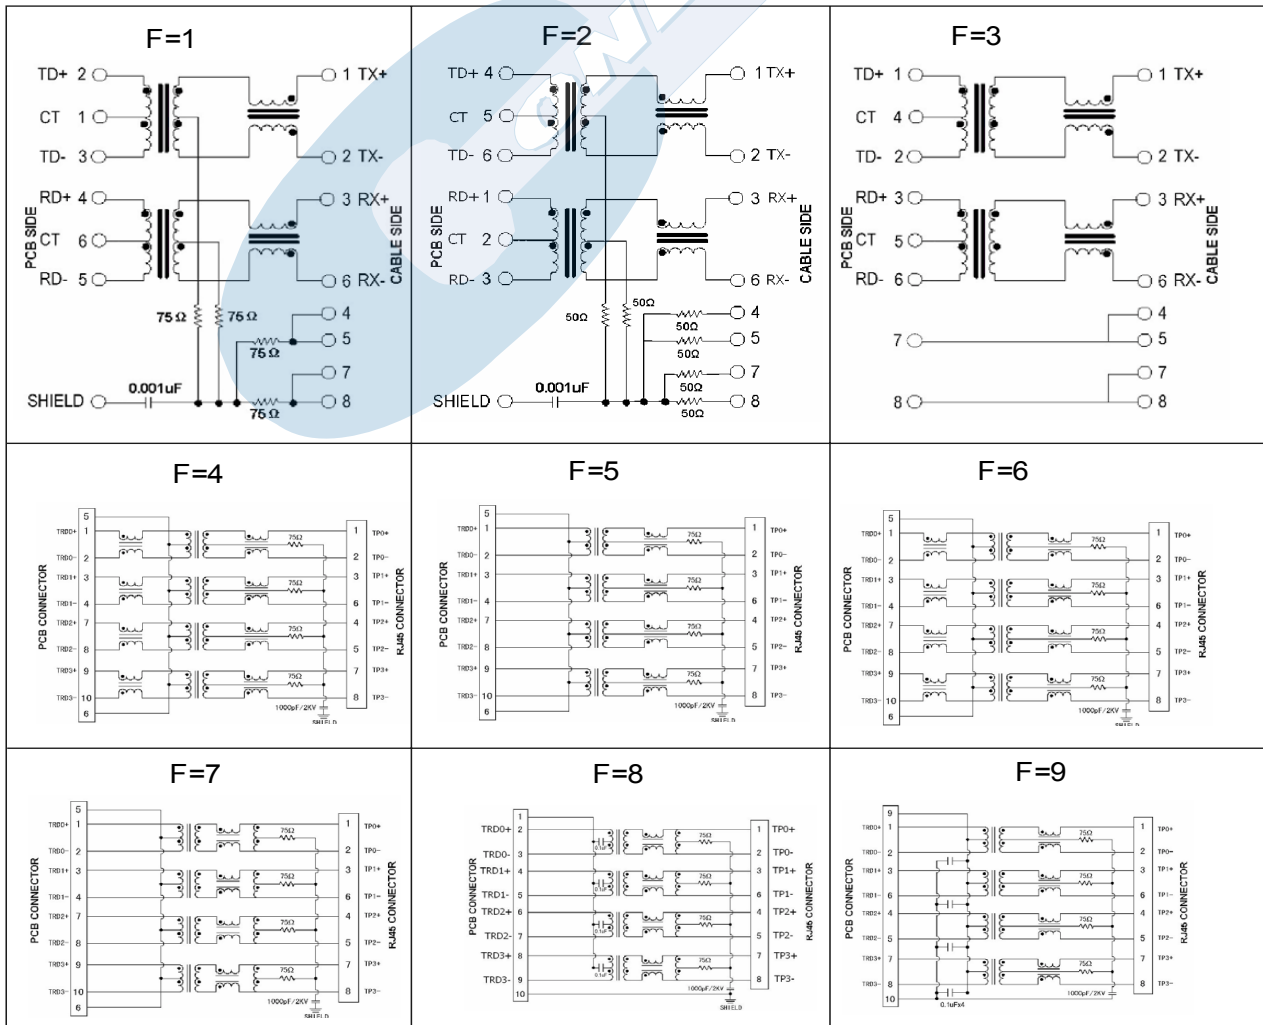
F=1

TD+ 2
CT 1
TD- 3
RD+ 4
CT 6
RD- 5
PCB SIDE
1 TX+
2 TX-
3 RX+
6 RX-
CABLE SIDE
75Ω
75Ω
75Ω
75Ω
4
5
7
8
SHIELD
0.001uF

F=2

TD+ 4
CT 5
TD- 6
RD+ 1
CT 2
RD- 3
PCB SIDE
1 TX+
2 TX-
3 RX+
6 RX-
CABLE SIDE
50Ω
50Ω
50Ω
50Ω
50Ω
50Ω
4
5
7
8
SHIELD
0.001uF

F=3

TD+ 1
CT 4
TD- 2
RD+ 3
CT 5
RD- 6
PCB SIDE
1 TX+
2 TX-
3 RX+
6 RX-
CABLE SIDE
7
8
4
5
7
8

F=4

5
TRD0+ 1
TRD0- 2
TRD1+ 3
TRD1- 4
TRD2+ 7
TRD2- 8
TRD3+ 9
TRD3- 10
6
PCB CONNECTOR
75Ω
75Ω
75Ω
75Ω
1 TP0+
2 TP0-
3 TP1+
6 TP1-
4 TP2+
5 TP2-
7 TP3+
8 TP3-
RJ45 CONNECTOR
1000pF/2KV
SHIELD

F=5

5
TRD0+ 1
TRD0- 2
TRD1+ 3
TRD1- 4
TRD2+ 7
TRD2- 8
TRD3+ 9
TRD3- 10
6
PCB CONNECTOR
75Ω
75Ω
75Ω
75Ω
1 TP0+
2 TP0-
3 TP1+
6 TP1-
4 TP2+
5 TP2-
7 TP3+
8 TP3-
RJ45 CONNECTOR
1000pF/2KV
SHIELD

F=6

5
TRD0+ 1
TRD0- 2
TRD1+ 3
TRD1- 4
TRD2+ 7
TRD2- 8
TRD3+ 9
TRD3- 10
6
PCB CONNECTOR
75Ω
75Ω
75Ω
75Ω
1 TP0+
2 TP0-
3 TP1+
6 TP1-
4 TP2+
5 TP2-
7 TP3+
8 TP3-
RJ45 CONNECTOR
1000pF/2KV
SHIELD

F=7

5
TRD0+ 1
TRD0- 2
TRD1+ 3
TRD1- 4
TRD2+ 7
TRD2- 8
TRD3+ 9
TRD3- 10
6
PCB CONNECTOR
75Ω
75Ω
75Ω
75Ω
1 TP0+
2 TP0-
3 TP1+
6 TP1-
4 TP2+
5 TP2-
7 TP3+
8 TP3-
RJ45 CONNECTOR
1000pF/2KV
SHIELD

F=8

1
TRD0+ 2
TRD0- 3
TRD1+ 4
TRD1- 5
TRD2+ 6
TRD2- 7
TRD3+ 8
TRD3- 9
10
PCB CONNECTOR
0.1uF
0.1uF
0.1uF
0.1uF
75Ω
75Ω
75Ω
75Ω
1 TP0+
2 TP0-
3 TP1+
6 TP1-
4 TP2+
5 TP2-
7 TP3+
8 TP3-
RJ45 CONNECTOR
1000pF/2KV
SHIELD

F=9

9
TRD0+ 1
TRD0- 2
TRD1+ 3
TRD1- 6
TRD2+ 4
TRD2- 5
TRD3+ 7
TRD3- 8
10
PCB CONNECTOR
0.1uFx4
75Ω
75Ω
75Ω
75Ω
1 TP0+
2 TP0-
3 TP1+
6 TP1-
4 TP2+
5 TP2-
7 TP3+
8 TP3-
RJ45 CONNECTOR
1000pF/2KV